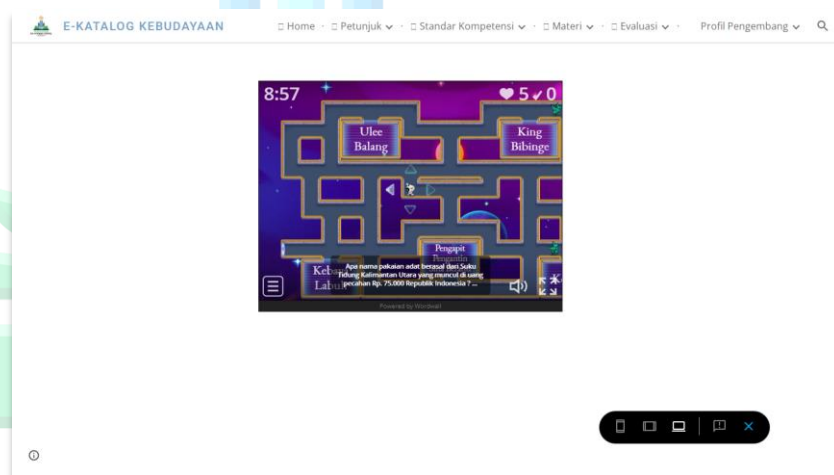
E-KATALOG KEBUDAYAAN

Home · Petunjuk · Standar Kompetensi · Materi · Evaluasi · Profil Pengembang

8:57

5 ✓0

Ulee Balang

King Bibinge

Pengapit Pengantin

Kebaya Labuh

Apa nama pakaian adat berasal dari Suku Tidung Kalimantan Utara yang muncul di uang pecahan Rp. 75.000 Republik Indonesia ? ...

Powered by Wordwall